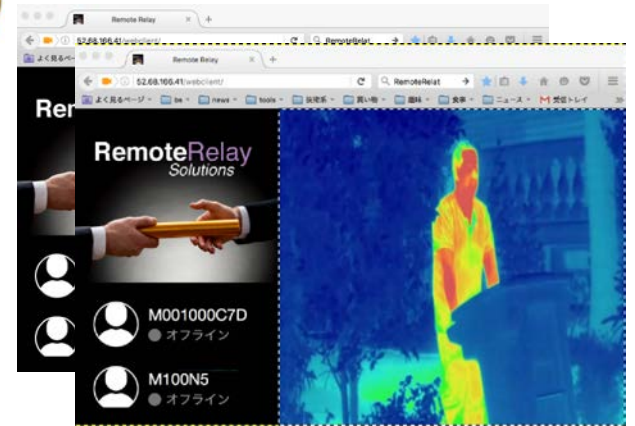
Remote Relay
52.68.166.41/webclient/
RemoteRelat
よく見るページ
Rem

Remote Relay
52.68.166.41/webclient/
RemoteRelat
よく見るページ
be
news
tools
技術系
買い物
趣味
食事
ニュース
受信トレイ

RemoteRelay
Solutions

M001000C7D
オフライン

M100N5
オフライン